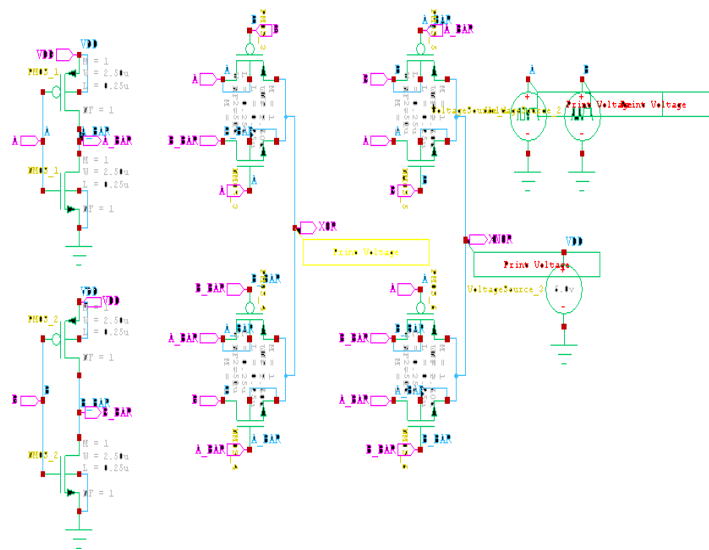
VDD
VDD
PMOS_1
M = 1
W = 2.5u
L = 0.25u
NF = 1
A
A
A_BAR
A_BAR
NMOS_1
M = 1
W = 2.5u
L = 0.25u
NF = 1

VDD
VDD
PMOS_2
M = 1
W = 2.5u
L = 0.25u
NF = 1
B
B
B_BAR
B_BAR
NMOS_2
M = 1
W = 2.5u
L = 0.25u
NF = 1

B
A_BAR
A
B_BAR
A
B
A_BAR
B
B_BAR
A
XOR
Print Voltage

B_BAR
B_BAR
A_BAR
A
A_BAR
B
A_BAR
B
B_BAR
A
A_BAR
B_BAR
XNOR
Print Voltage
VoltageSource_3
VDD
2.5v

A
B
VoltageSource_1
VoltageSource_2
Print Voltage
Print Voltage